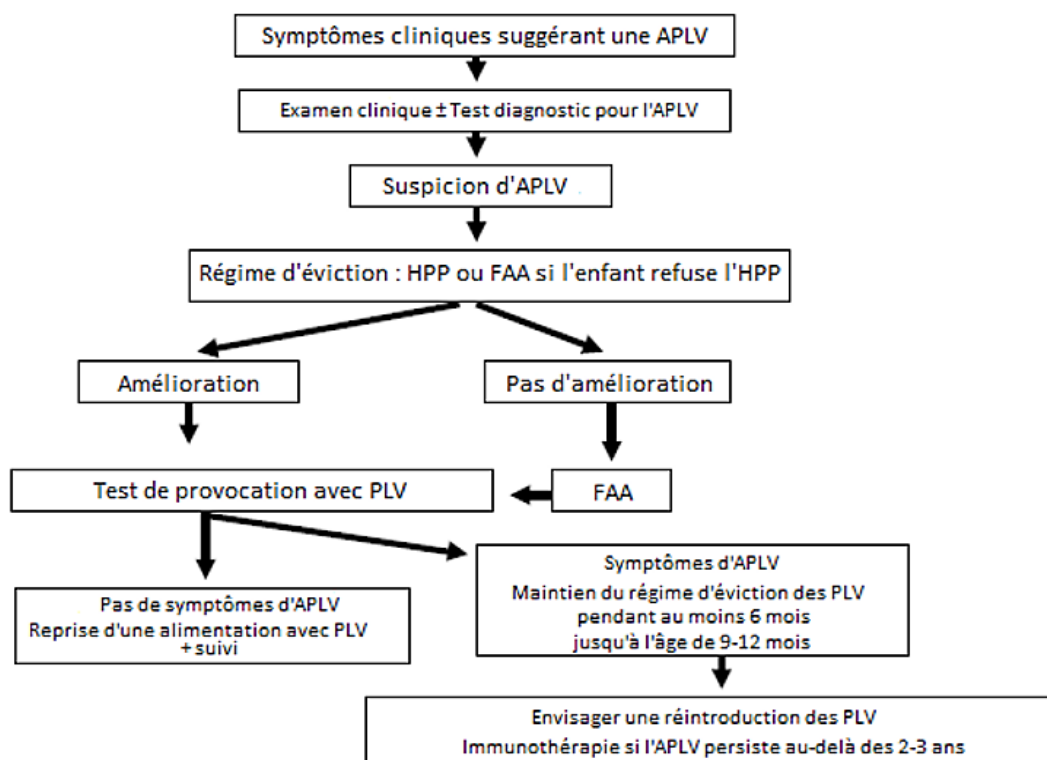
Symptômes cliniques suggérant une APLV

Examen clinique ± Test diagnostic pour l'APLV

Suspicion d'APLV

Régime d'éviction : HPP ou FAA si l'enfant refuse l'HPP

Amélioration

Pas d'amélioration

Test de provocation avec PLV

FAA

Pas de symptômes d'APLV
Reprise d'une alimentation avec PLV + suivi

Symptômes d'APLV
Maintien du régime d'éviction des PLV pendant au moins 6 mois jusqu'à l'âge de 9-12 mois

Envisager une réintroduction des PLV
Immunothérapie si l'APLV persiste au-delà des 2-3 ans